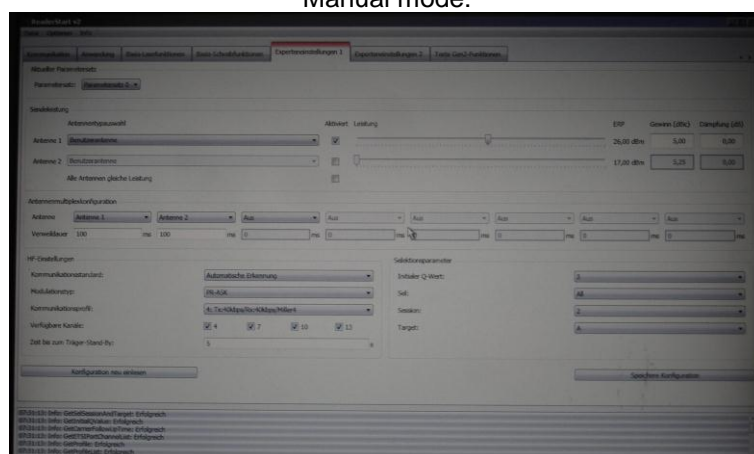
Manual mode.

ReaderStart v2

Datei Optionen Info

Konfiguration Anwendung Basis-Lesefunktionen Basis-Schreibfunktionen Experteneinstellungen 1 Experteneinstellungen 2 Tools Gen2-Funktionen

Aktuelle Parameterset:

Parameterset: Parameterset 1

Sendeleistung

Antennentypauswahl

Aktiviert Leistung

ERP

Gewinn (dBic)

Dämpfung (dB)

Antenne 1 Benutzerantenne

26,00 dBm

5,00

0,00

Antenne 2 Benutzerantenne

17,00 dBm

5,25

0,00

Alle Antennen gleiche Leistung

Antennenmultiplexkonfiguration

Antenne Antenne 1 Antenne 2 Aus Aus Aus Aus Aus Aus

Verweildauer 100 ms 100 ms 0 ms 0 ms 0 ms 0 ms 0 ms 0 ms

HF-Einstellungen

Kommunikationsstandard: Automatische Erkennung

Modulationstyp: PR-ASK

Kommunikationsprofil: 4: Tx:40kbps/Rx:40kbps/Miller4

Verfügbare Kanäle: 4 7 10 13

Zeit bis zum Träger Stand-By: 5

Selektionsparameter

Initiale Q-Wert: 2

Sel: All

Session: 2

Target: A

Konfiguration neu einlesen

Speichere Konfiguration

07:21:13: Info: GetSelSessionAndTarget: Erfolgreich
07:21:13: Info: GetInitialQValue: Erfolgreich
07:21:13: Info: GetCarrierFollowUpTime: Erfolgreich
07:21:13: Info: GetETSIPortChannelList: Erfolgreich
07:21:13: Info: GetProfile: Erfolgreich
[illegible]